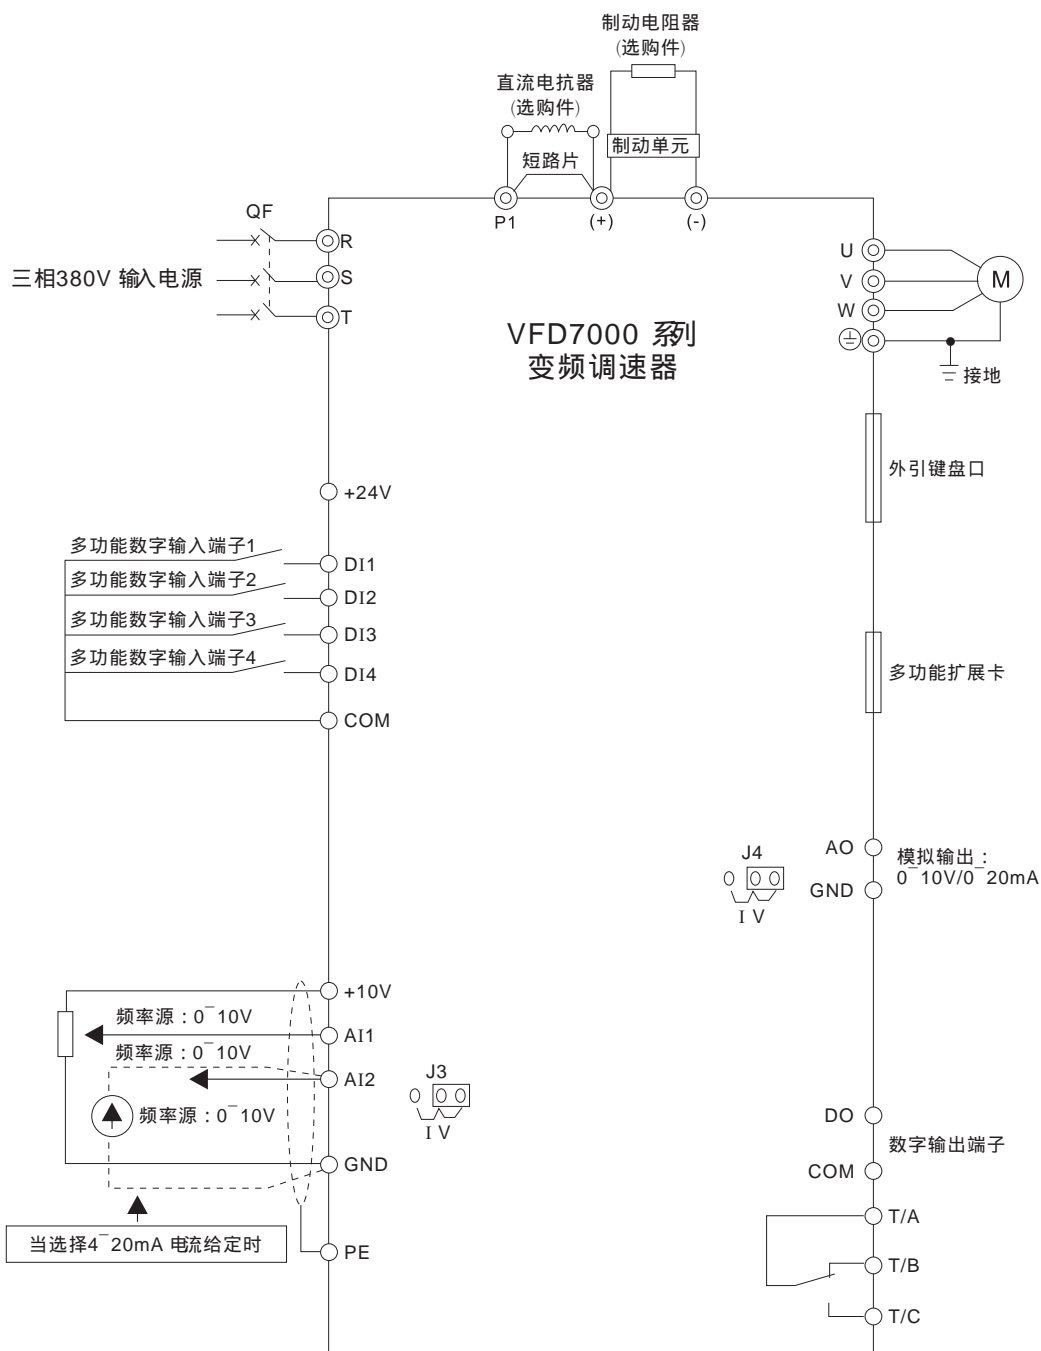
制动电阻器
(选购件)

直流电抗器
(选购件)

制动单元

短路片

P1
(+)
(-)

QF

R
S
T

三相380V 输入电源

U
V
W

M

VFD7000 系列
变频调速器

接地

外引键盘口

+24V

多功能数字输入端子1
DI1
多功能数字输入端子2
DI2
多功能数字输入端子3
DI3
多功能数字输入端子4
DI4
COM

多功能扩展卡

J4
I V

AO
GND
模拟输出：
0~10V/0~20mA

+10V
频率源：0~10V
AI1
频率源：0~10V
AI2
频率源：0~10V
GND

J3
I V

DO
数字输出端子
COM

T/A
T/B
T/C

当选择4~20mA 电流给定时

PE